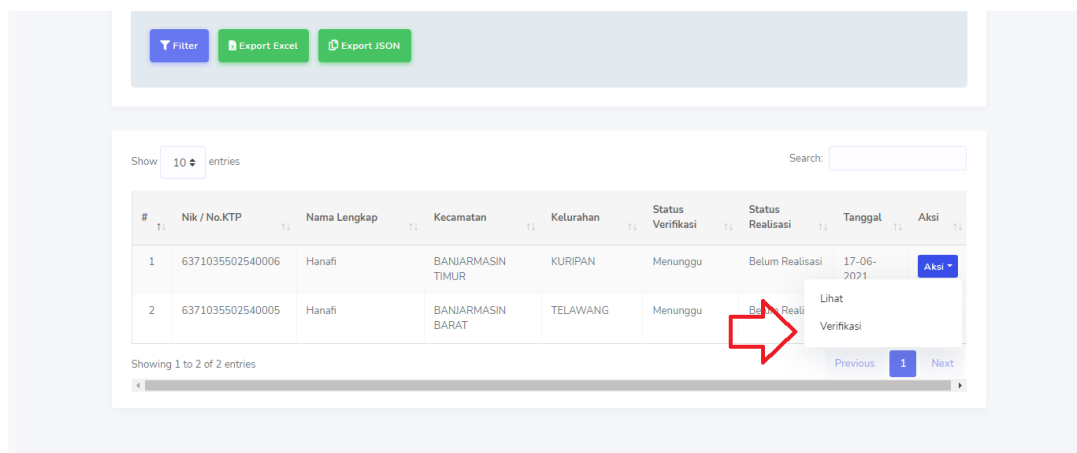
Filter Export Excel Export JSON

Show 10 entries

Search:

| # | Nik / No.KTP | Nama Lengkap | Kecamatan | Kelurahan | Status Verifikasi | Status Realisasi | Tanggal | Aksi |
|---|---|---|---|---|---|---|---|---|
| 1 | 6371035502540006 | Hanafi | BANJARMASIN TIMUR | KURIPAN | Menunggu | Belum Realisasi | 17-06-2021 | Aksi |
| 2 | 6371035502540005 | Hanafi | BANJARMASIN BARAT | TELAWANG | Menunggu | Belum Reali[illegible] | | |

Lihat
Verifikasi

Showing 1 to 2 of 2 entries

Previous 1 Next